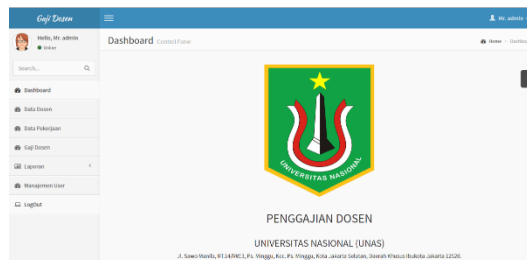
Gaji Dosen

Mr. admin

Hello, Mr. admin

Online

Search...

Dashboard

Data Dosen

Data Pekerjaan

Gaji Dosen

Laporan

Manajemen User

LogOut

Dashboard Control Panel

Home > Dashbo

UNIVERSITAS NASIONAL

PENGGAJIAN DOSEN

UNIVERSITAS NASIONAL (UNAS)

Jl. Sawo Manila, RT.14/RW.3, Ps. Minggu, Kec. Ps. Minggu, Kota Jakarta Selatan, Daerah Khusus Ibukota Jakarta 12520.